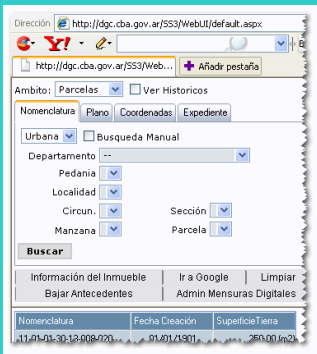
Dirección http://dgc.cba.gov.ar/SS3/WebUI/default.aspx

Y!

http://dgc.cba.gov.ar/SS3/Web...

Añadir pestaña

Ambito: Parcelas Ver Historicos

Nomenclatura | Plano | Coordenadas | Expediente

Urbana Busqueda Manual

Departamento --

Pedania

Localidad

Circun.

Sección

Manzana

Parcela

Buscar

Información del Inmueble | Ir a Google | Limpiar

Bajar Antecedentes | Admin Mensuras Digitales

| Nomenclatura | Fecha Creación | SuperficieTierra |
|---|---|---|
| 11-01-01-30-13-008-020 | 01/01/1901 | 250,00 m2 |